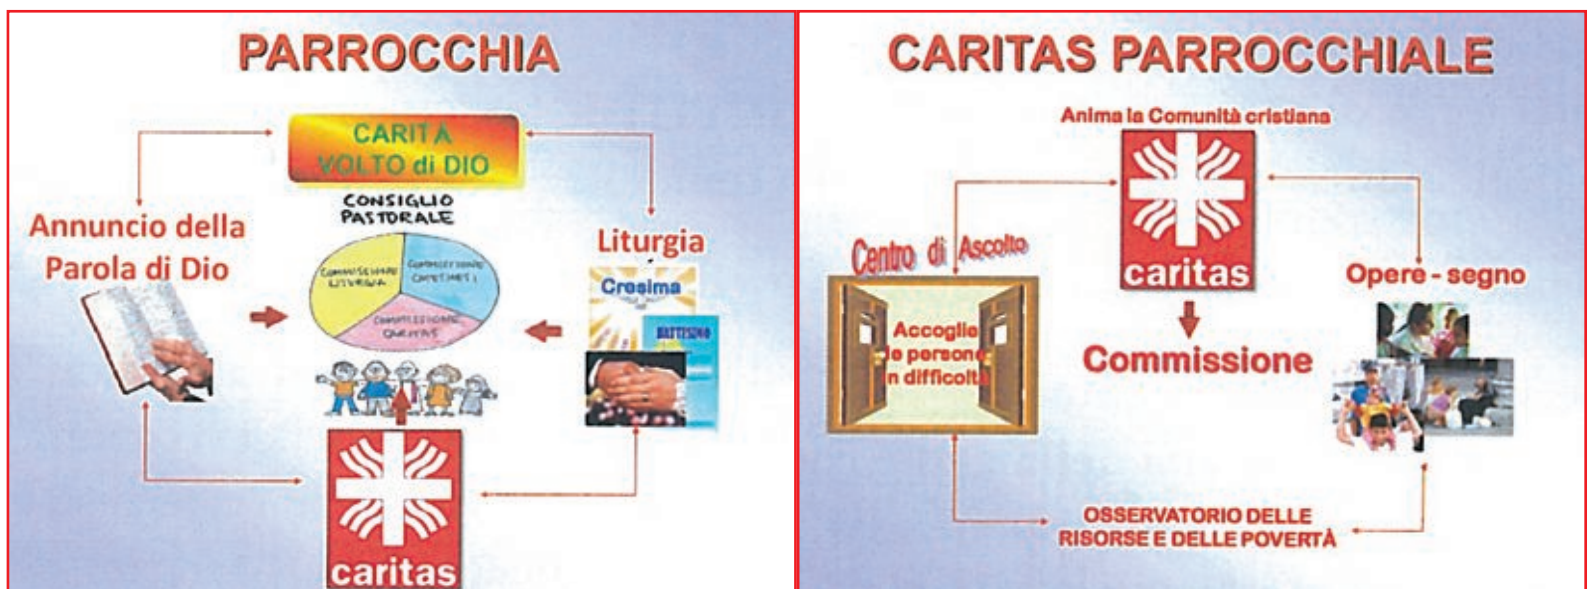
PARROCCHIA

CARITÀ
VOLTO di DIO

CONSIGLIO PASTORALE

Annuncio della Parola di Dio

COMMISSIONE LITURGIA

COMMISSIONE CATECHESI

COMMISSIONE CARITAS

Liturgia

Cresima

BATTESIMO

caritas

CARITAS PARROCCHIALE

Anima la Comunità cristiana

caritas

Centro di Ascolto

Accoglie le persone in difficoltà

Commissione

Opere - segno

OSSERVATORIO DELLE RISORSE E DELLE POVERTÀ